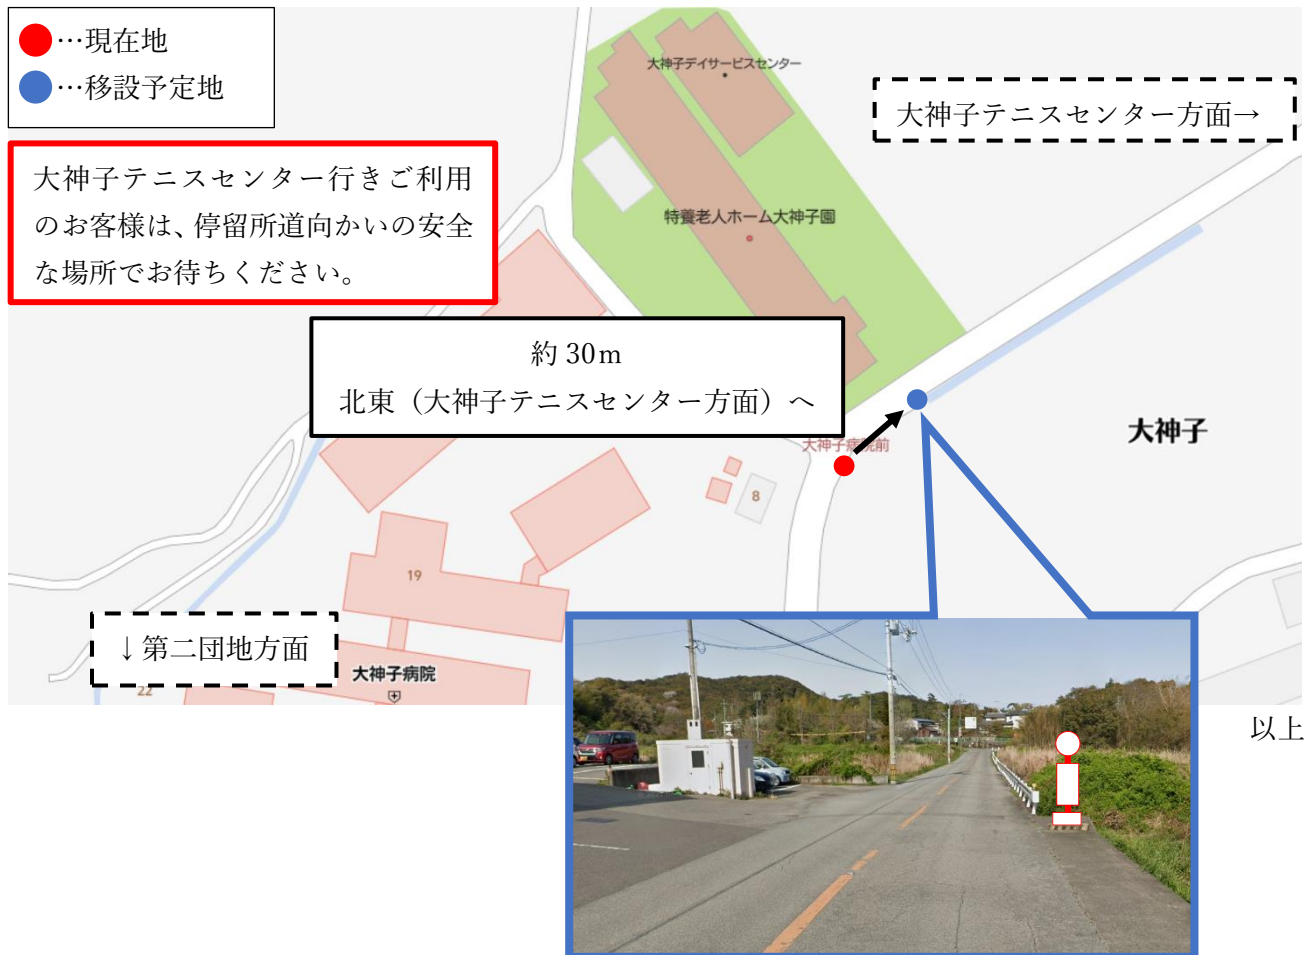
…現在地
…移設予定地

大神子テニスセンター行きご利用のお客様は、停留所道向かいの安全な場所でお待ちください。

大神子デイサービスセンター

大神子テニスセンター方面→

特養老人ホーム大神子園

約 30m
北東（大神子テニスセンター方面）へ

大神子病院前

大神子

8

19

↓第二団地方面

大神子病院

22

以上